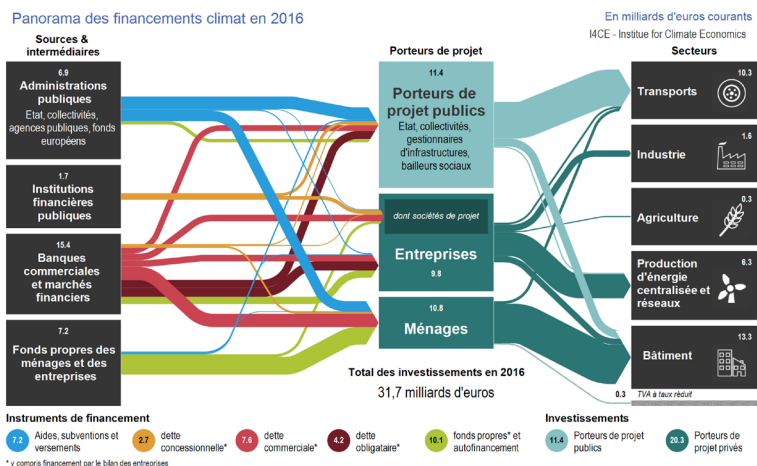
Panorama des financements climat en 2016

En milliards d'euros courants

I4CE - Institue for Climate Economics

Sources & intermédiaires

6.9
Administrations publiques
Etat, collectivités, agences publiques, fonds européens

1.7
Institutions financières publiques

15.4
Banques commerciales et marchés financiers

7.2
Fonds propres des ménages et des entreprises

Porteurs de projet

11.4
Porteurs de projet publics
Etat, collectivités, gestionnaires d'infrastructures, bailleurs sociaux

dont sociétés de projet

Entreprises
9.8

10.8
Ménages

Total des investissements en 2016
31,7 milliards d'euros

Secteurs

10.3
Transports

1.6
Industrie

0.3
Agriculture

6.3
Production d'énergie centralisée et réseaux

13.3
Bâtiment

0.3
TVA à taux réduit

Instruments de financement

7.2 Aides, subventions et versements
2.7 dette concessionnelle*
7.6 dette commerciale*
4.2 dette obligataire*
10.1 fonds propres* et autofinancement

Investissements

11.4 Porteurs de projet publics
20.3 Porteurs de projet privés

* y compris financement par le bilan des entreprises